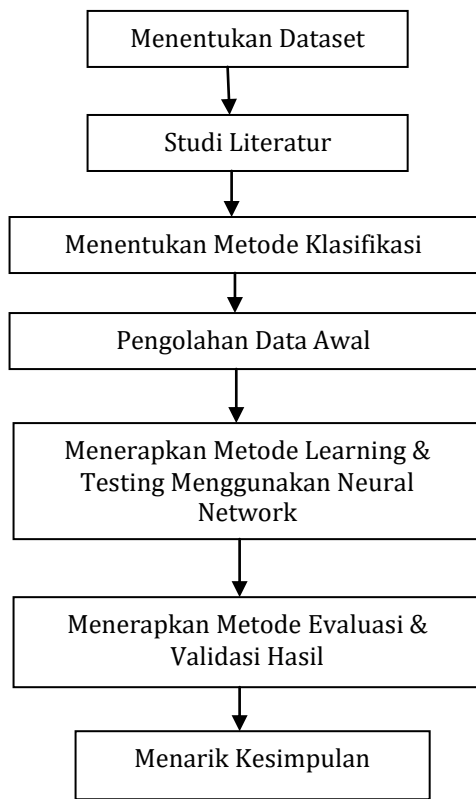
Menentukan Dataset

Studi Literatur

Menentukan Metode Klasifikasi

Pengolahan Data Awal

Menerapkan Metode Learning & Testing Menggunakan Neural Network

Menerapkan Metode Evaluasi & Validasi Hasil

Menarik Kesimpulan